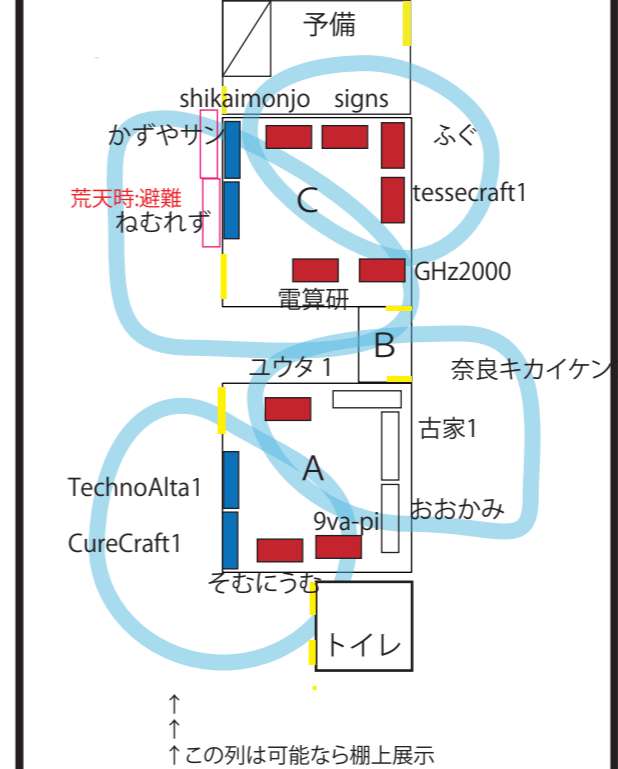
予備

shikaimonjo signs

かずやサン

ふぐ

荒天時:避難

ねむれず

C

tessecraft1

GHz2000

電算研

B

ユウタ1

奈良キカイケン

古家1

A

TechnoAlta1

おおかみ

9va-pi

CureCraft1

そむにうむ

トイレ

↑
↑
↑この列は可能なら棚上展示